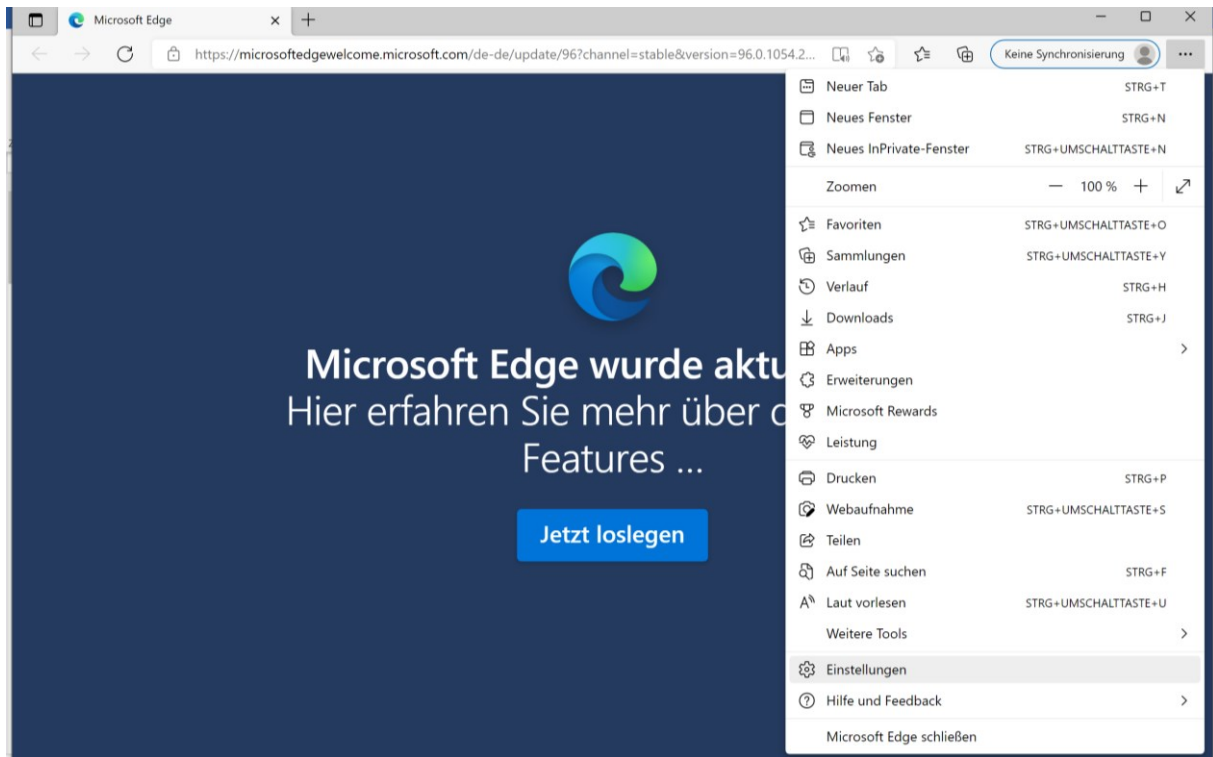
Microsoft Edge

https://microsoftedgewelcome.microsoft.com/de-de/update/96?channel=stable&version=96.0.1054.2...

Keine Synchronisierung

Microsoft Edge wurde aktu
Hier erfahren Sie mehr über c
Features ...

Jetzt loslegen

| | |
|---|---|
| Neuer Tab | STRG+T |
| Neues Fenster | STRG+N |
| Neues InPrivate-Fenster | STRG+UMSCHALTTASTE+N |
| Zoomen | — 100 % + |
| Favoriten | STRG+UMSCHALTTASTE+O |
| Sammlungen | STRG+UMSCHALTTASTE+Y |
| Verlauf | STRG+H |
| Downloads | STRG+J |
| Apps | > |
| Erweiterungen | |
| Microsoft Rewards | |
| Leistung | |
| Drucken | STRG+P |
| Webaufnahme | STRG+UMSCHALTTASTE+S |
| Teilen | |
| Auf Seite suchen | STRG+F |
| Laut vorlesen | STRG+UMSCHALTTASTE+U |
| Weitere Tools | > |
| Einstellungen | |
| Hilfe und Feedback | > |
| Microsoft Edge schließen | |